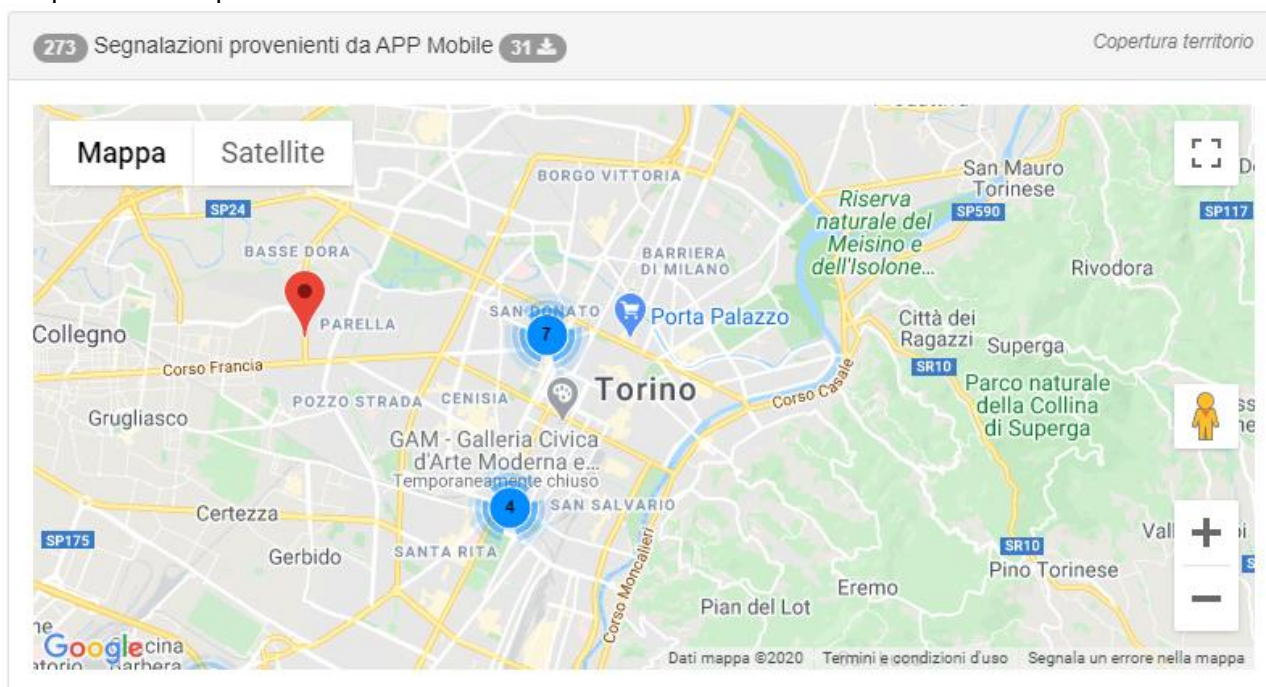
273 Segnalazioni provenienti da APP Mobile 31

Copertura territorio

Mappa
Satellite

BORGO VITTORIA
San Mauro Torinese
Riserva naturale del Meisino e dell'Isolone...
SP590
SP117
SP24
BASSE DORA
BARRIERA DI MILANO
Rivodora
Collegno
PARELLA
SAN DONATO
7
Porta Palazzo
Città dei Ragazzi
Superga
Corso Francia
SR10
Torino
Corso Casale
Parco naturale della Collina di Superga
Grugliasco
POZZO STRADA
CENISIA
GAM - Galleria Civica d'Arte Moderna e...
Temporaneamente chiuso
4
SAN SALVARIO
Certezza
SP175
Gerbido
SANTA RITA
Corso Moncalieri
SR10
Pino Torinese
Eremo
Pian del Lot
Google
Dati mappa ©2020
Termini e condizioni d'uso
Segnala un errore nella mappa